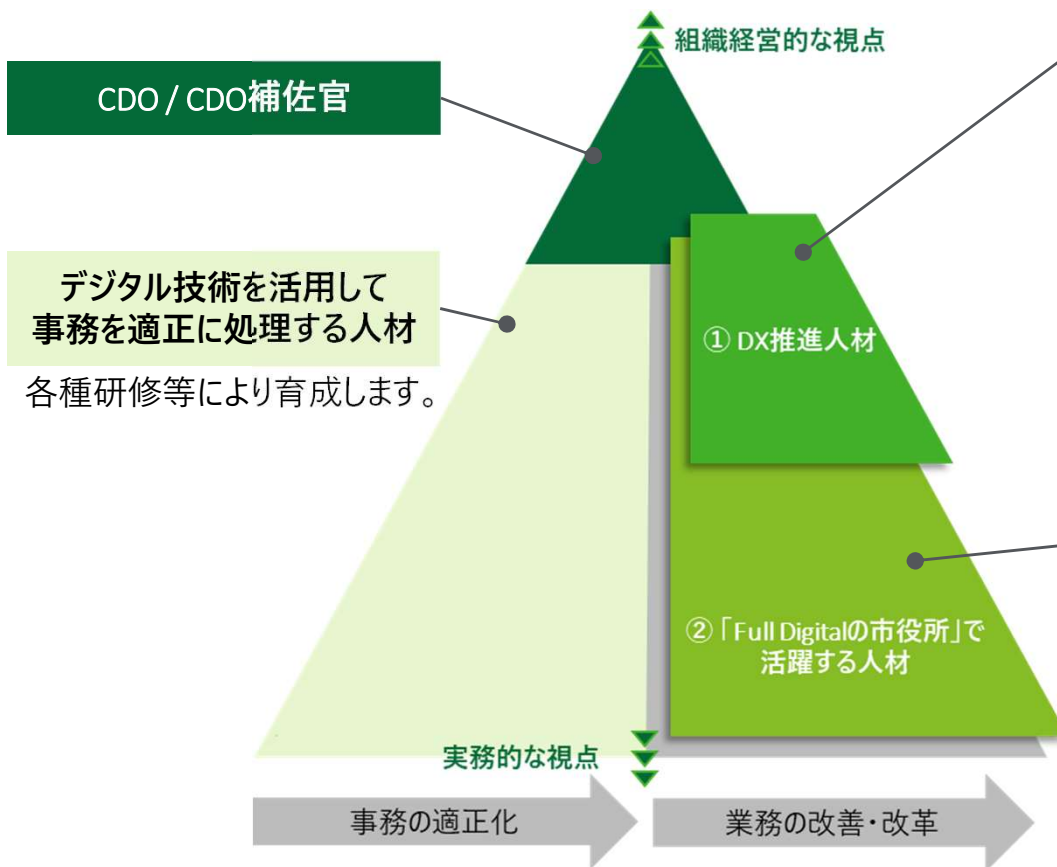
組織経営的な視点

CDO / CDO補佐官

デジタル技術を活用して
事務を適正に処理する人材

各種研修等により育成します。

① DX推進人材

②「Full Digitalの市役所」で活躍する人材

実務的な視点

事務の適正化

業務の改善・改革